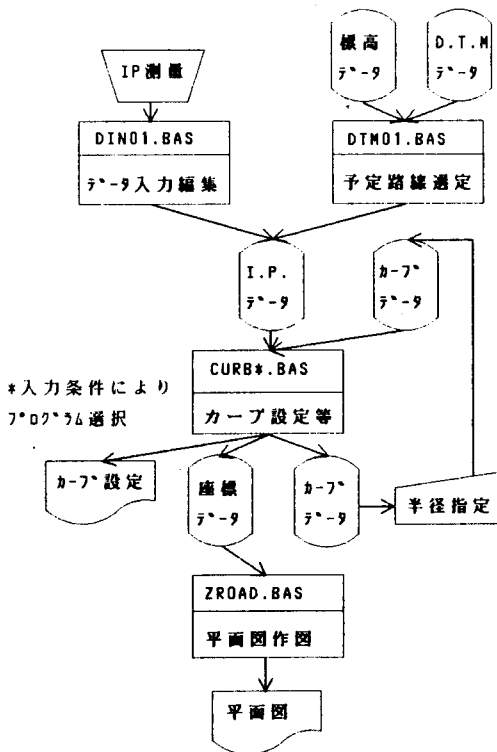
IP測量

DIN01.BAS

ﾃﾞｰﾀ入力編集

標高 ﾃﾞｰﾀ

D.T.M ﾃﾞｰﾀ

DTM01.BAS

予定路線選定

I.P. ﾃﾞｰﾀ

ｶｰﾌﾞ ﾃﾞｰﾀ

CURB*.BAS

カーブ設定等

*入力条件により ﾌﾟﾛｸﾞﾗﾑ選択

ｶｰﾌﾞ設定

座標 ﾃﾞｰﾀ

ｶｰﾌﾞ ﾃﾞｰﾀ

半径指定

ZROAD.BAS

平面図作図

平面図